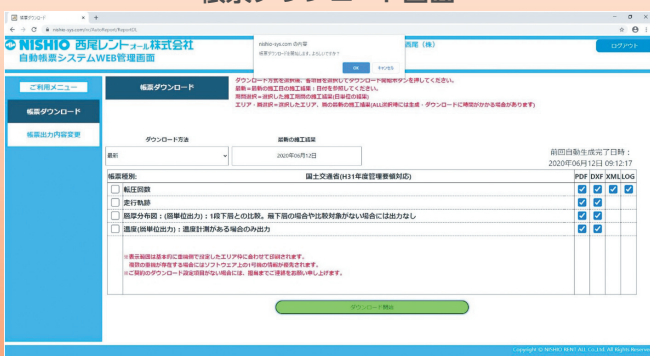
帳票ダウンロード画面

帳票ダウンロード ×

nishio-sys.com/m/ChoReport/ReportDL

NISHIO 西尾レントオール株式会社
自動帳票システムWEB管理画面

nishio-sys.com の内容
帳票ダウンロードを開始します。よろしいですか？
OK キャンセル

西尾（株）

ログアウト

ご利用メニュー
帳票ダウンロード
帳票出力内容変更

帳票ダウンロード

ダウンロード方法を選択後、帳票を選択してダウンロード開始ボタンを押してください。
最新＝最新の施工日の施工結果：日付を手動してください。
期間選択＝選択した施工期間の施工結果(日単位の結果)
エリア・期間選択＝選択した工区、期の最新の施工結果(ALL選択時には全域・ダウンロードに時間がかかる場合があります)

ダウンロード方法
最新

最新の施工日付
2020年06月12日

前回自動生成完了日時：
2020年06月12日 09:12:17

| 帳票種別 | 国土交通省(H31年度管理要領対応) | PDF | DXF | XML | LOG |
|---|---|---|---|---|---|
| ☐ | 転圧回数 | ☑ | ☑ | ☑ | ☑ |
| ☐ | 走行軌跡 | ☑ | ☑ | | |
| ☐ | 層厚分布図：(回単位出力)：1段下層との比較。層下層の場合や比較対象がない場合には出力しない | ☑ | ☑ | | |
| ☐ | 温度(回単位出力)：温度計測がある場合のみ出力 | ☑ | ☑ | | |

※表示範囲は基本的に最後に設定したエリア枠に合わせて印刷されます。
報告の書格が存在する場合にはソフトウェア上の1号機の情報が優先されます。
※ご契約のダウンロード設定項目がない場合には、営業までご連絡をお願い申し上げます。

ダウンロード開始

Copyright © NISHIO RENT ALL Co.,Ltd. All Rights Reserved